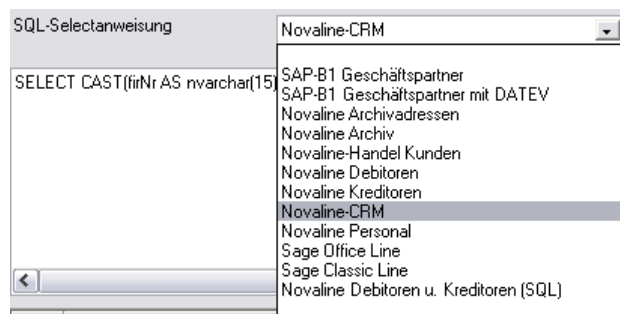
SQL-Selectanweisung

Novaline-CRM

SELECT CAST(firNr AS nvarchar(15)

SAP-B1 Geschäftspartner
SAP-B1 Geschäftspartner mit DATEV
Novaline Archivadressen
Novaline Archiv
Novaline-Handel Kunden
Novaline Debitoren
Novaline Kreditoren
Novaline-CRM
Novaline Personal
Sage Office Line
Sage Classic Line
Novaline Debitoren u. Kreditoren (SQL)